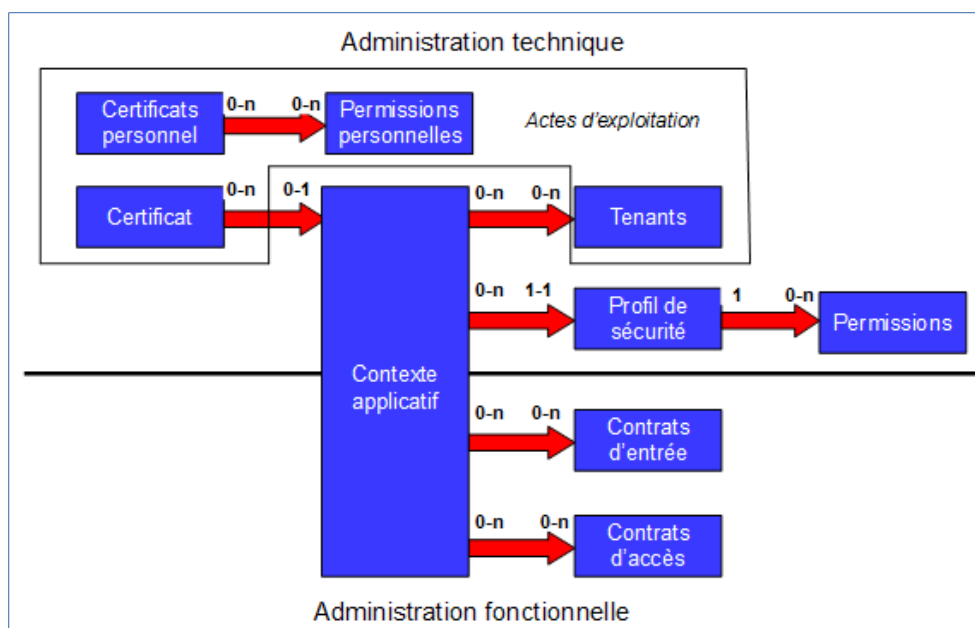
Administration technique

Certificats personnel

0-n

0-n

Permissions personnelles

Actes d'exploitation

Certificat

0-n

0-1

0-n

0-n

Tenants

0-n

1-1

Profil de sécurité

1

0-n

Permissions

Contexte applicatif

0-n

0-n

Contrats d'entrée

0-n

0-n

Contrats d'accès

Administration fonctionnelle